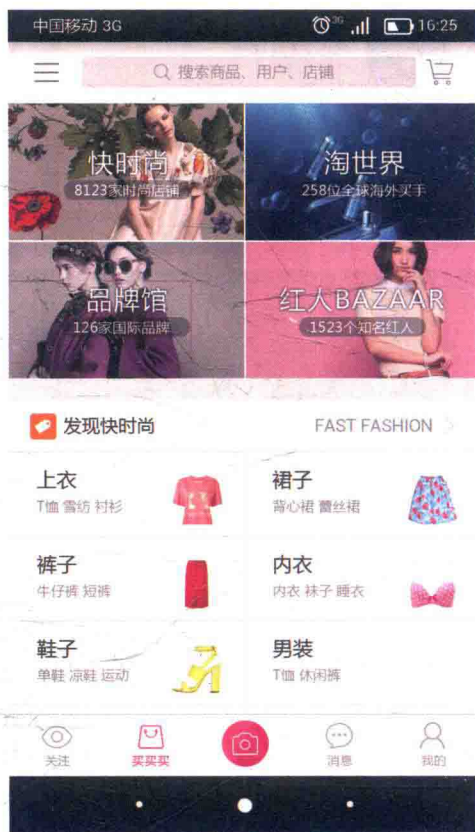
中国移动 3G 3G 16:25

搜索商品、用户、店铺

快时尚
8123家时尚店铺

淘世界
258位全球海外买手

品牌馆
126家国际品牌

红人BAZAAR
1523个知名红人

发现快时尚
FAST FASHION

上衣
T恤 雪纺 衬衫

裙子
背心裙 蕾丝裙

裤子
牛仔裤 短裤

内衣
内衣 袜子 睡衣

鞋子
单鞋 凉鞋 运动

男装
T恤 休闲裤

关注
买买买
消息
我的